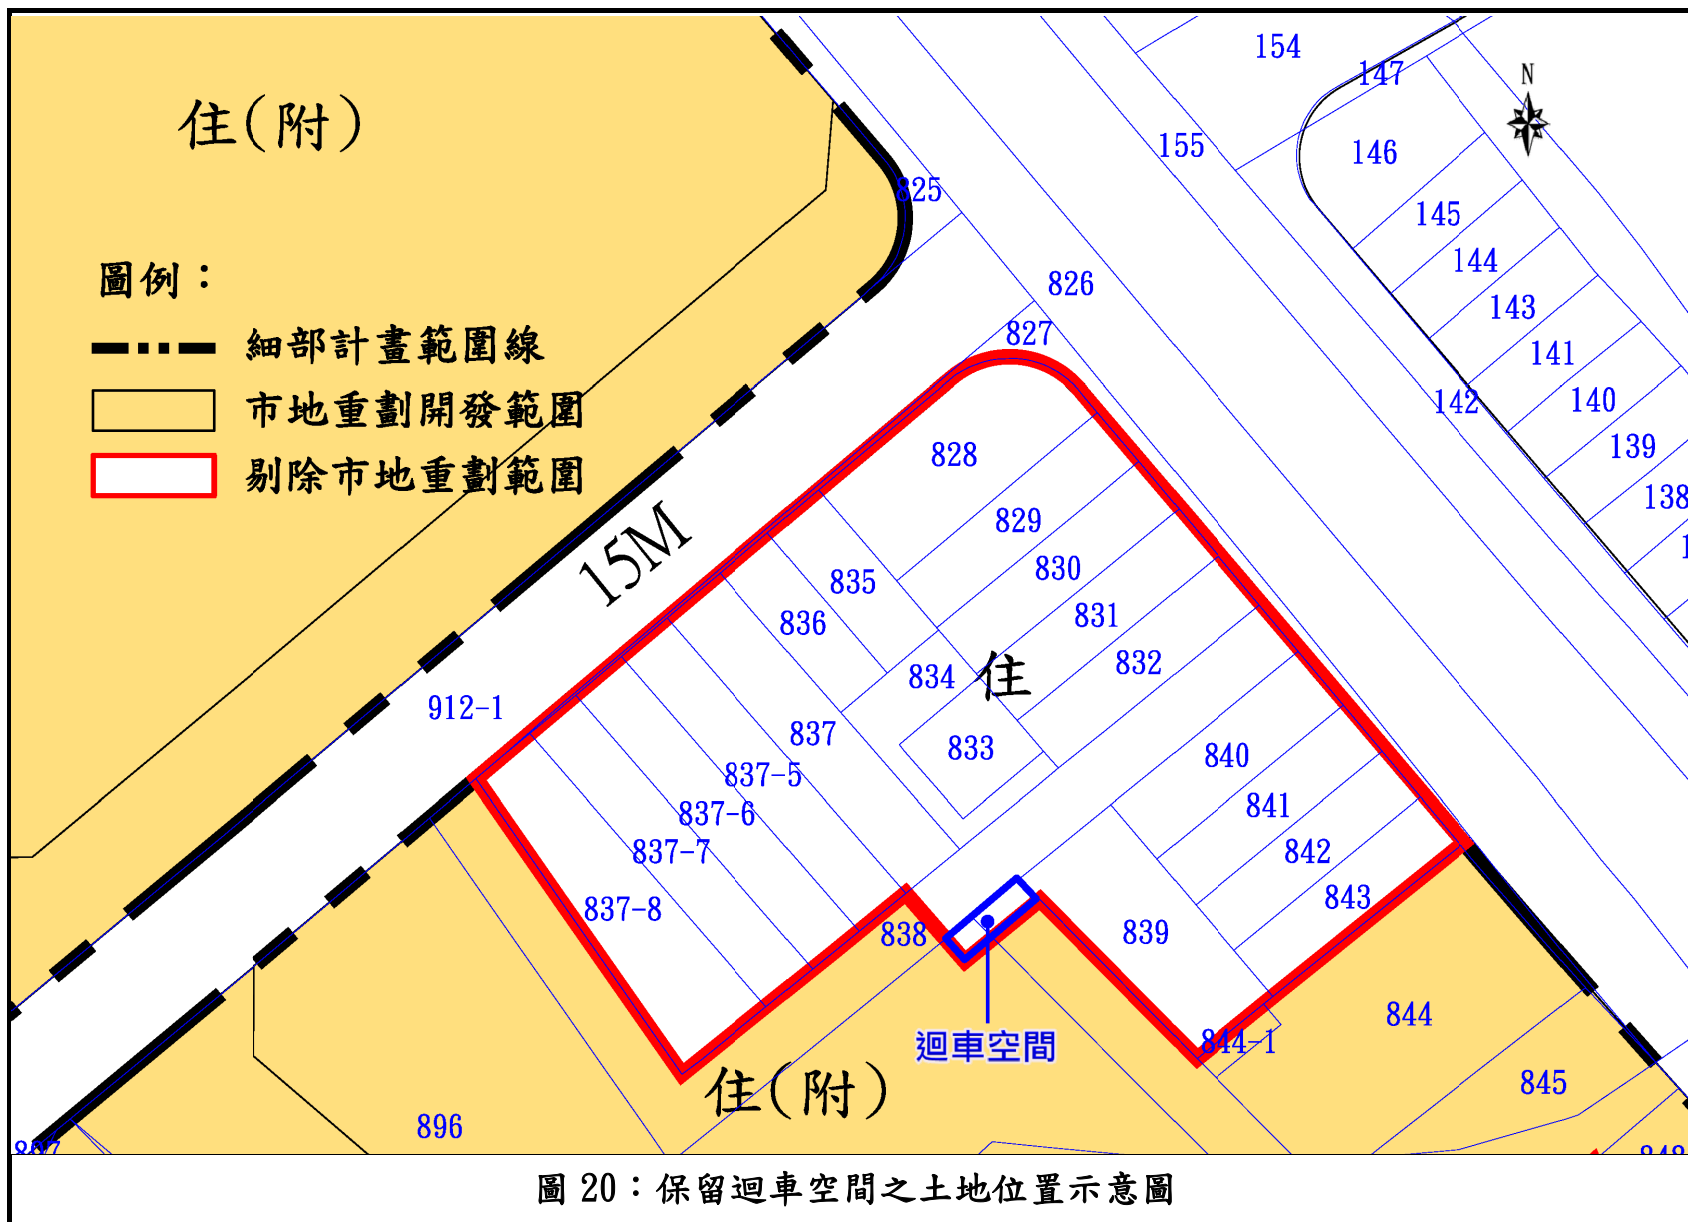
住(附)

圖例：

細部計畫範圍線

市地重劃開發範圍

剔除市地重劃範圍

154
147
N
155
146
145
144
143
141
142
140
139
138
825
826
827
828
829
830
831
832
835
836
834
住
833
15M
912-1
837
837-5
837-6
837-7
837-8
838
840
841
842
843
839
迴車空間
844
844-1
845
住(附)
896

圖 20：保留迴車空間之土地位置示意圖